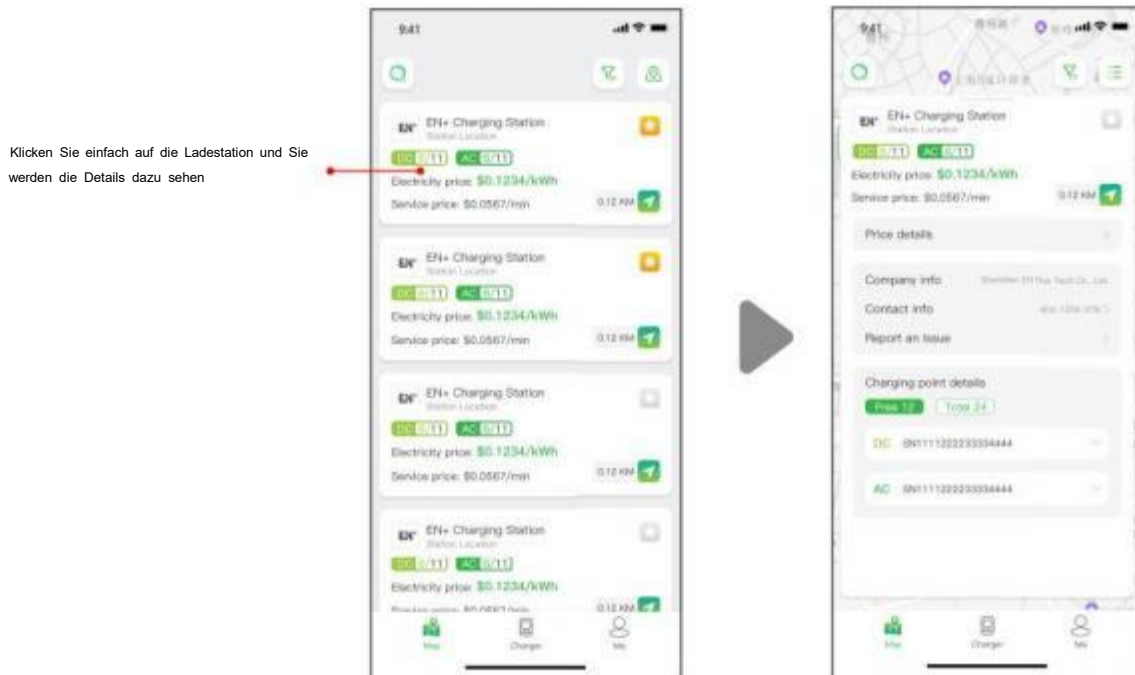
Klicken Sie einfach auf die Ladestation und Sie werden die Details dazu sehen

9:41

EN+ EN+ Charging Station
Station Location
DC 5/11 AC 5/11
Electricity price: $0.1234/kWh
Service price: $0.0567/min
0.12 KM

EN+ EN+ Charging Station
Station Location
DC 5/11 AC 5/11
Electricity price: $0.1234/kWh
Service price: $0.0567/min
0.12 KM

EN+ EN+ Charging Station
Station Location
DC 5/11 AC 5/11
Electricity price: $0.1234/kWh
Service price: $0.0567/min
0.12 KM

EN+ EN+ Charging Station
Station Location
DC 5/11 AC 5/11
Electricity price: $0.1234/kWh
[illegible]
0.12 KM

Map
Charger
Me

9:41

EN+ EN+ Charging Station
Station Location
DC 5/11 AC 5/11
Electricity price: $0.1234/kWh
Service price: $0.0567/min
0.12 KM

Price details

Company info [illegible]
Contact info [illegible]
Report an issue

Charging point details
Free 12 Total 24
DC SN1111222233334444
AC SN1111222233334444

Map
Charger
Me